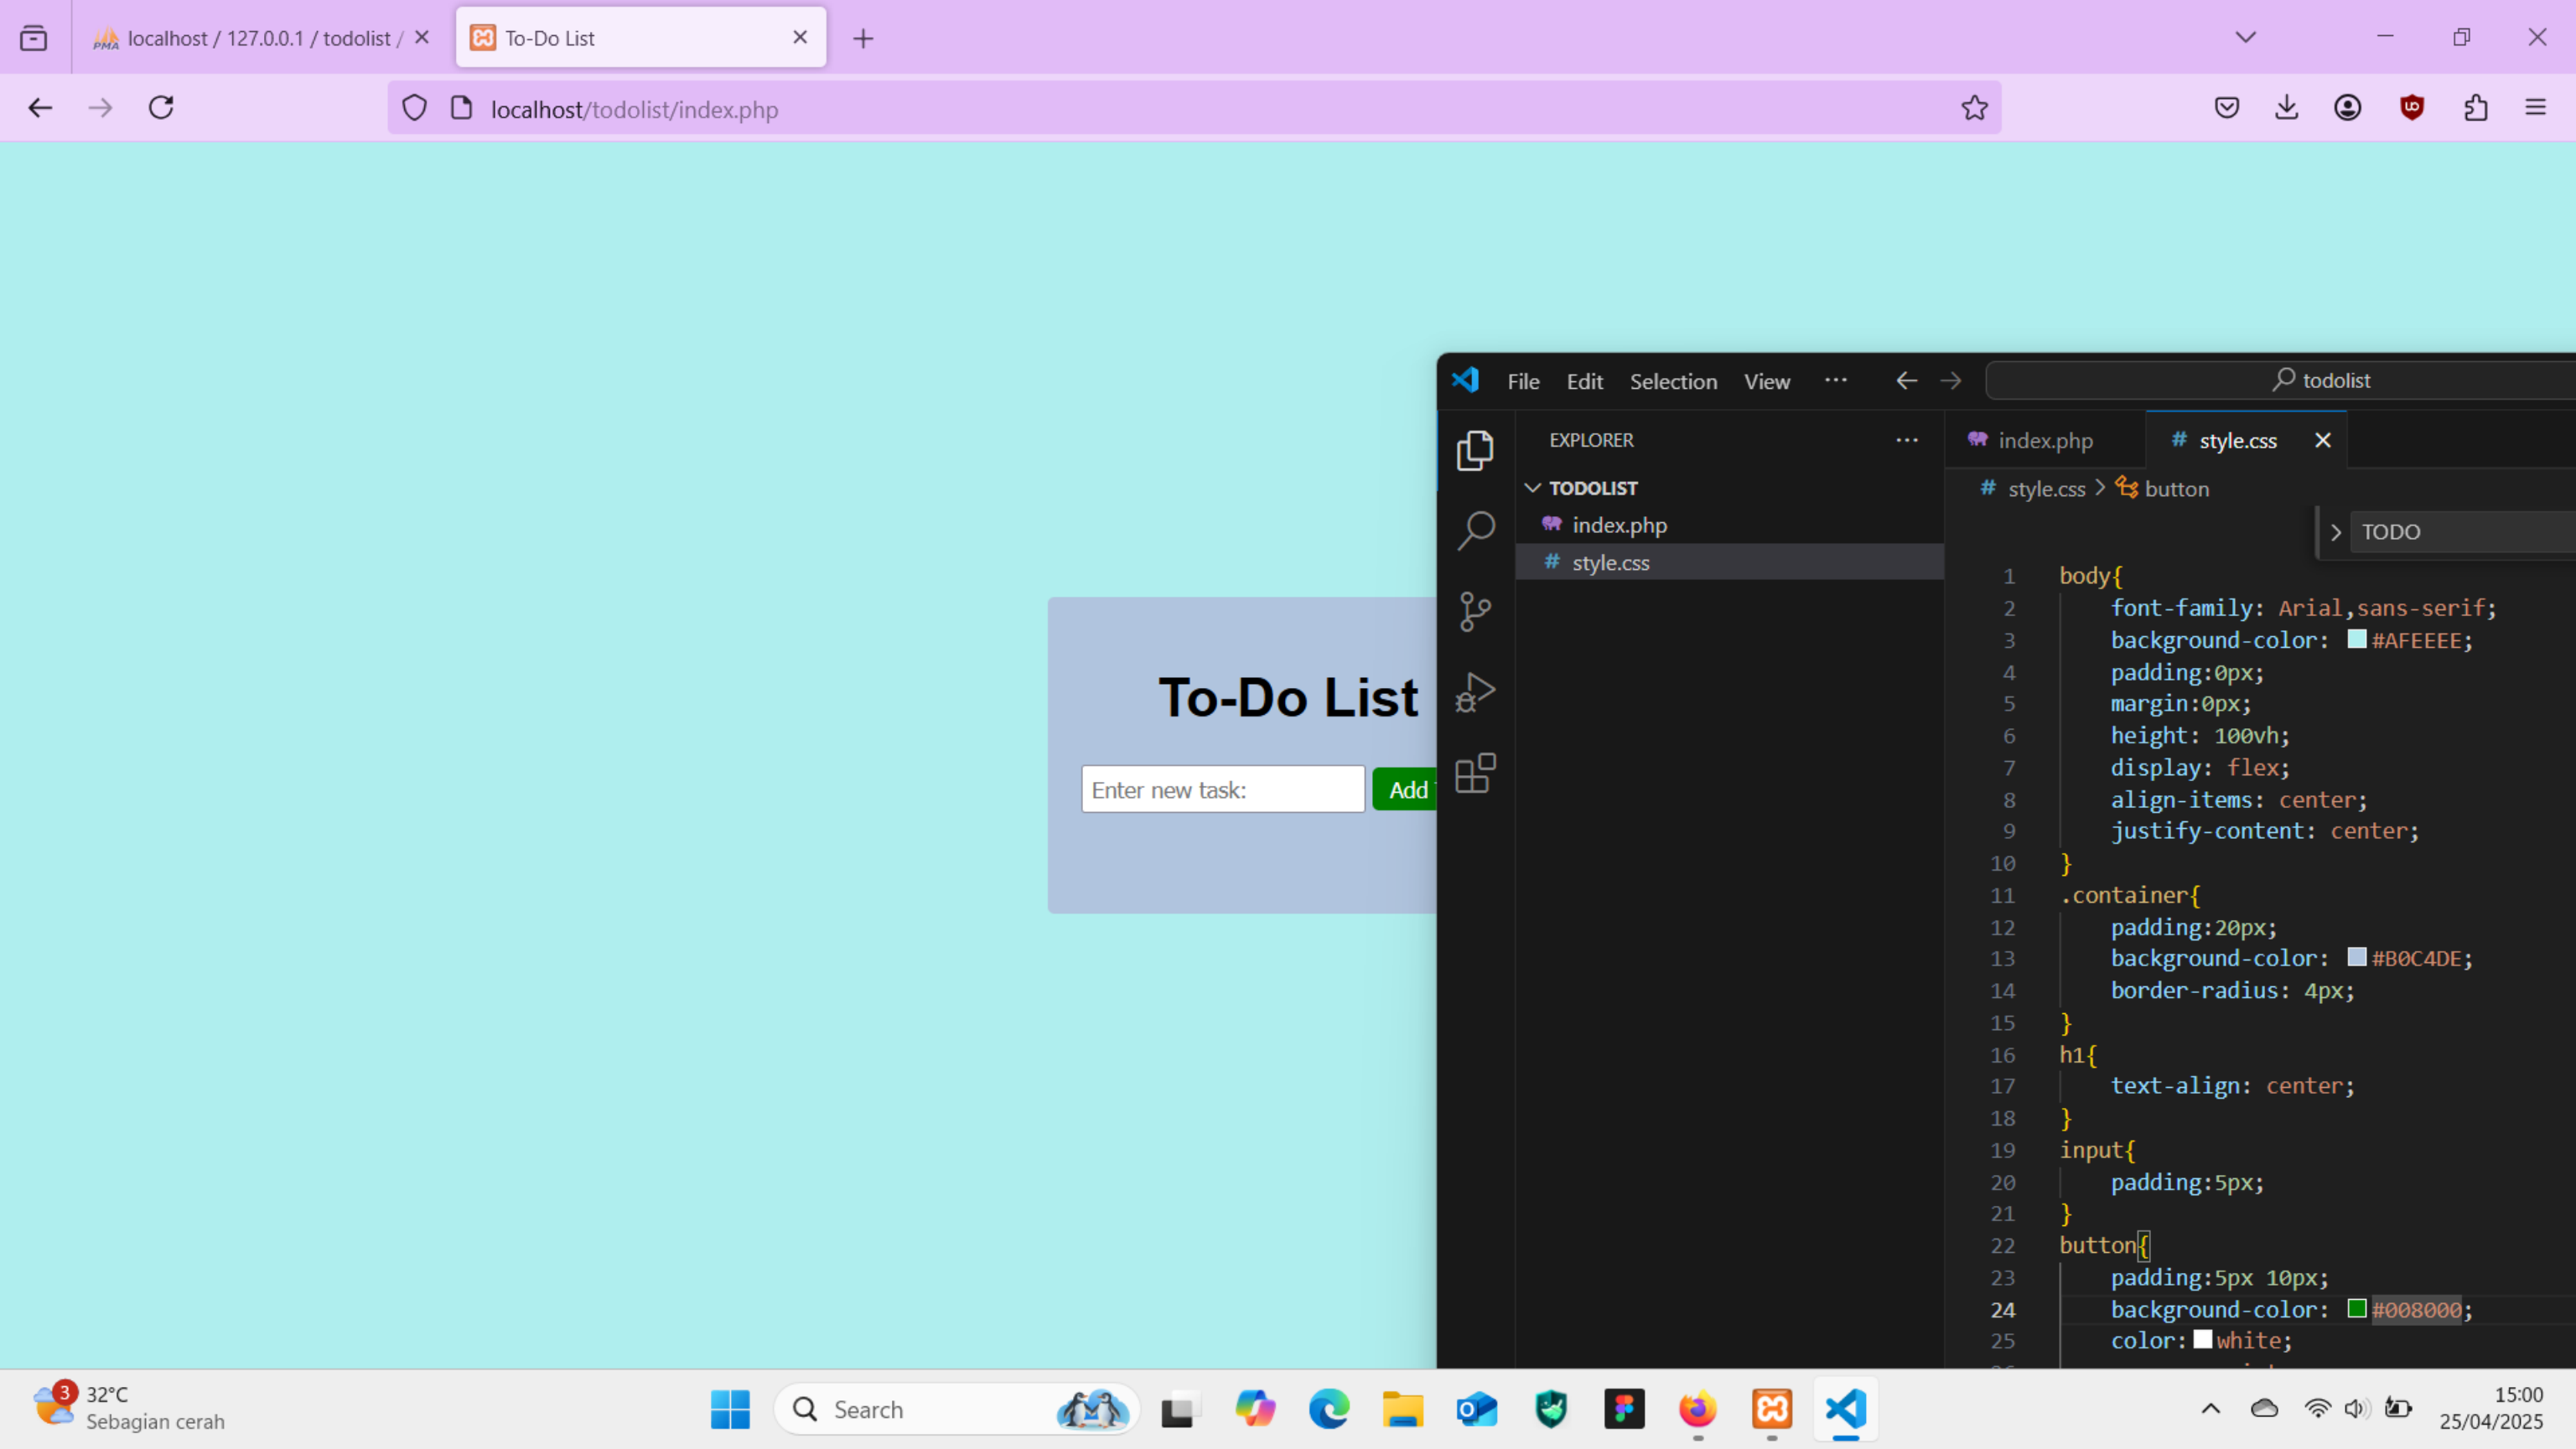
localhost / 127.0.0.1 / todolist / ×
To-Do List ×
+

localhost/todolist/index.php

To-Do List

Enter new task:
Add

File Edit Selection View ··· todolist

EXPLORER ···
TODOLIST
index.php
style.css

index.php
style.css ×

style.css > button

TODO

```
1 body{
2     font-family: Arial,sans-serif;
3     background-color: #AFEEEE;
4     padding:0px;
5     margin:0px;
6     height: 100vh;
7     display: flex;
8     align-items: center;
9     justify-content: center;
10 }
11 .container{
12     padding:20px;
13     background-color: #B0C4DE;
14     border-radius: 4px;
15 }
16 h1{
17     text-align: center;
18 }
19 input{
20     padding:5px;
21 }
22 button{
23     padding:5px 10px;
24     background-color: #008000;
25     color: white;
```

3
32°C
Sebagian cerah

Search

15:00
25/04/2025